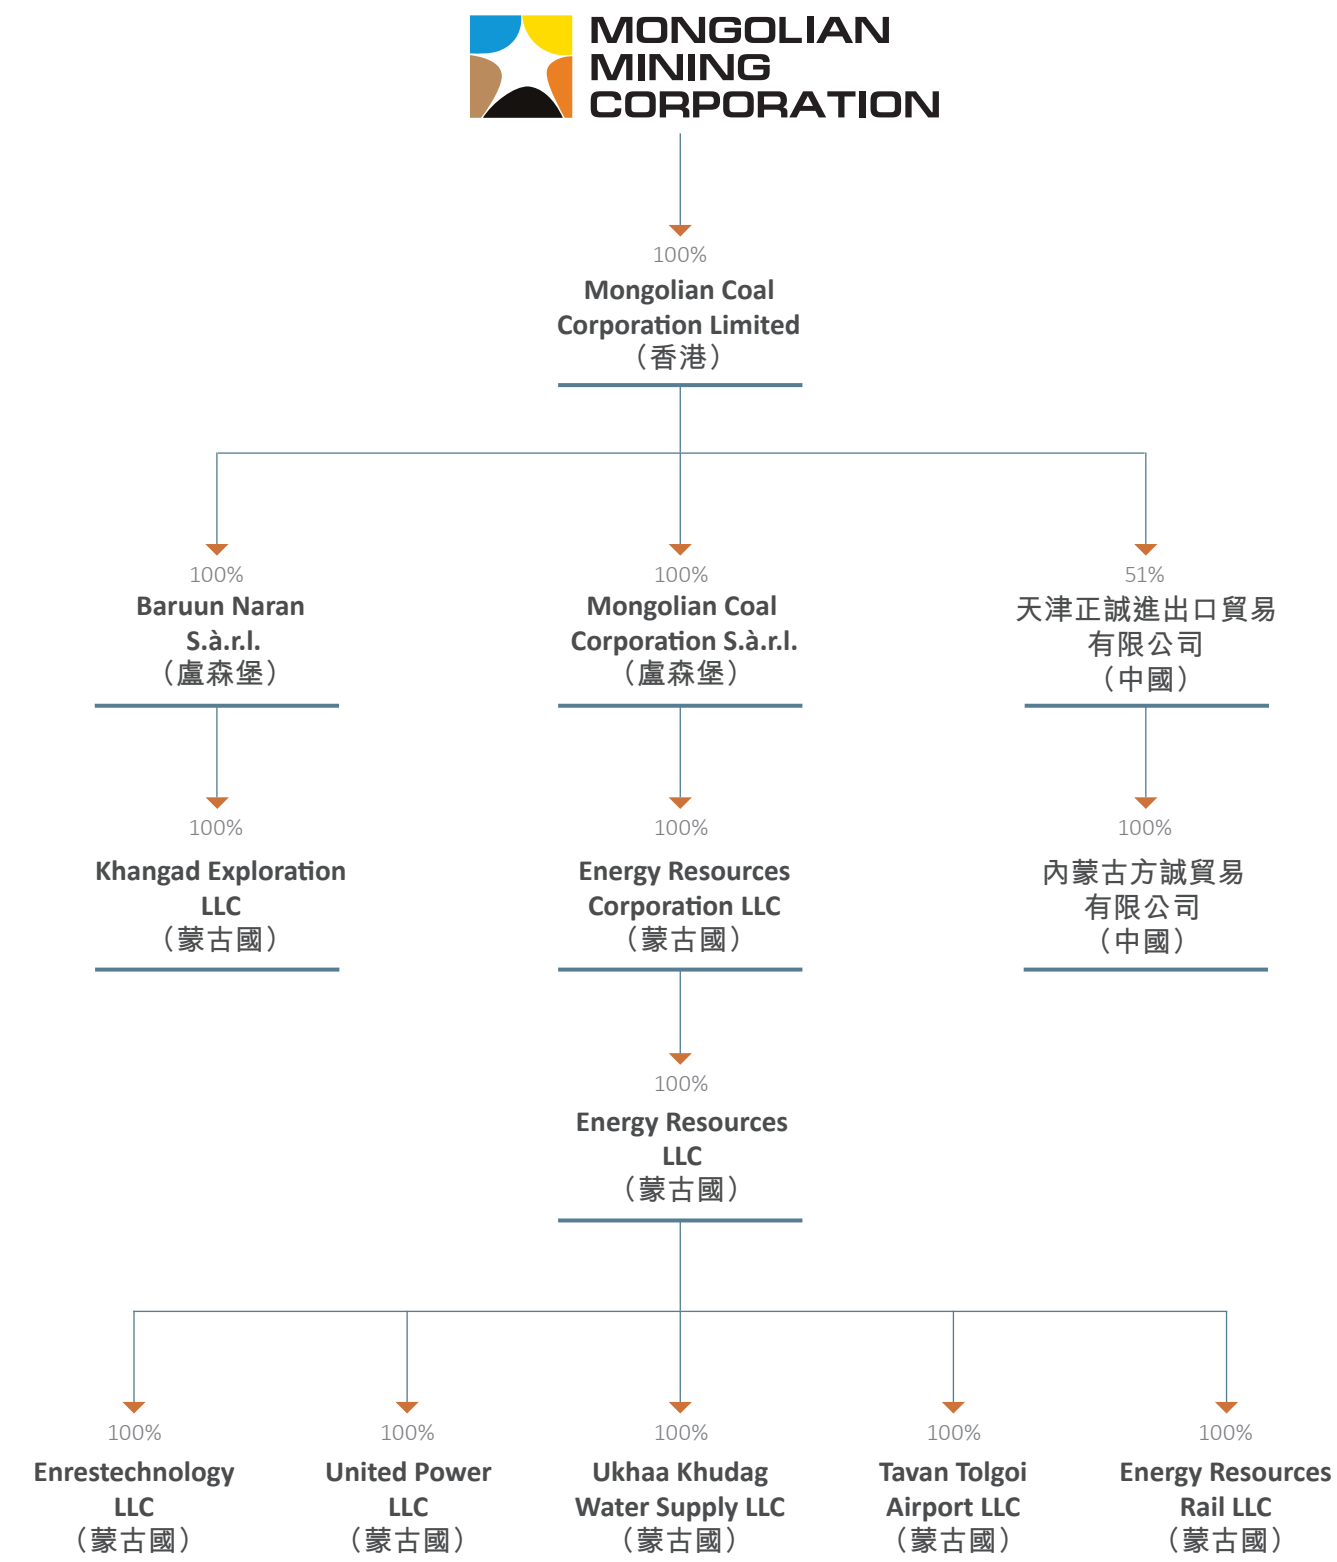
MONGOLIAN MINING CORPORATION

100%
Mongolian Coal Corporation Limited
(香港)

100%
Baruun Naran S.à.r.l.
(盧森堡)

100%
Mongolian Coal Corporation S.à.r.l.
(盧森堡)

51%
天津正誠進出口貿易有限公司
(中國)

100%
Khangad Exploration LLC
(蒙古國)

100%
Energy Resources Corporation LLC
(蒙古國)

100%
內蒙古方誠貿易有限公司
(中國)

100%
Energy Resources LLC
(蒙古國)

100%
Enrestechnology LLC
(蒙古國)

100%
United Power LLC
(蒙古國)

100%
Ukhaa Khudag Water Supply LLC
(蒙古國)

100%
Tavan Tolgoi Airport LLC
(蒙古國)

100%
Energy Resources Rail LLC
(蒙古國)